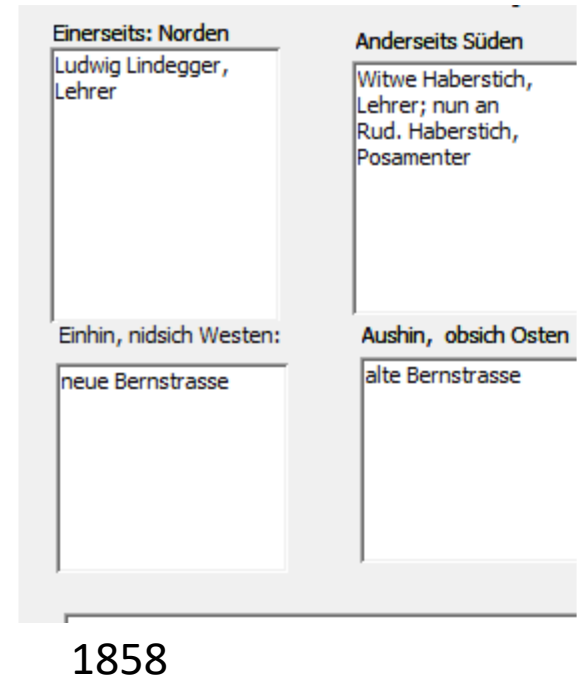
Einerseits: Norden

Ludwig Lindegger, Lehrer

Anderseits Süden

Witwe Haberstich, Lehrer; nun an Rud. Haberstich, Posamenter

Einhin, nidsich Westen:

neue Bernstrasse

Aushin, obsich Osten

alte Bernstrasse

1858